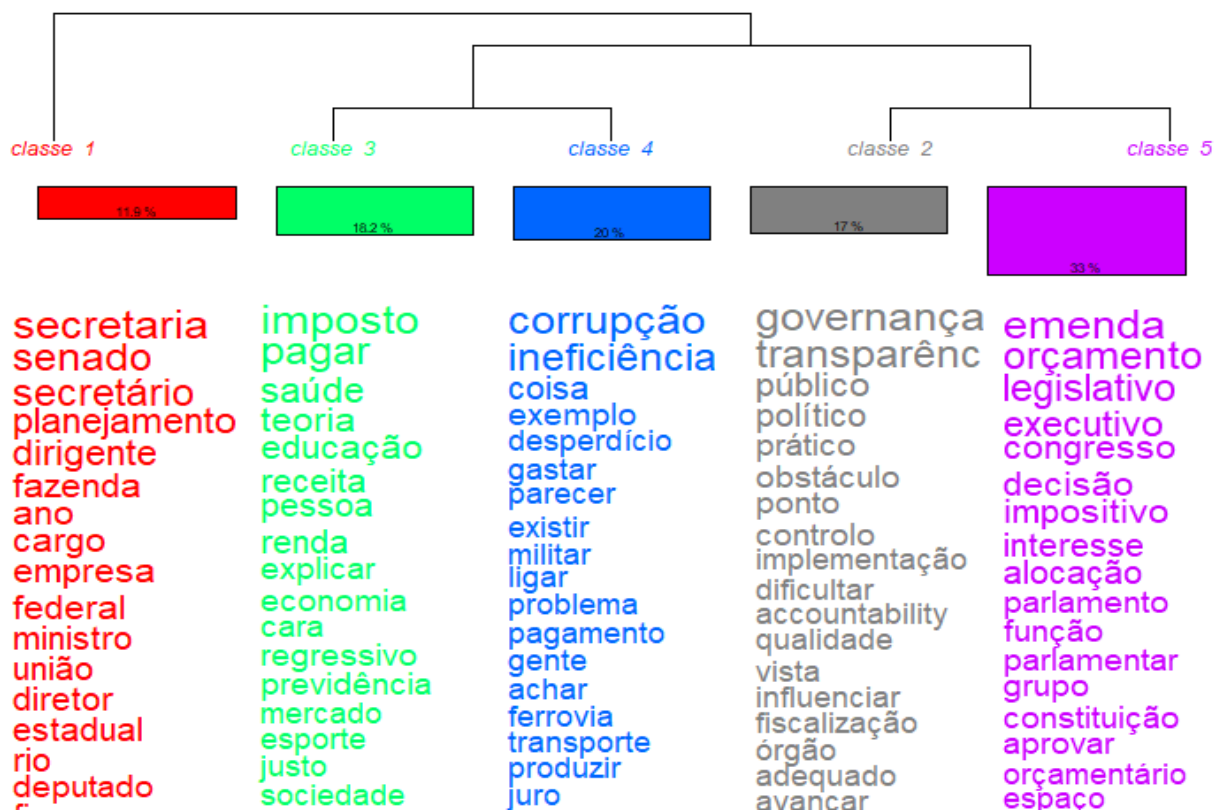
classe 1

classe 3

classe 4

classe 2

classe 5

11.9 %

18.2 %

20 %

17 %

33 %

secretaria
senado
secretário
planejamento
dirigente
fazenda
ano
cargo
empresa
federal
ministro
união
diretor
estadual
rio
deputado
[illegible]

imposto
pagar
saúde
teoria
educação
receita
pessoa
renda
explicar
economia
cara
regressivo
previdência
mercado
esporte
justo
sociedade

corrupção
ineficiência
coisa
exemplo
desperdício
gastar
parecer
existir
militar
ligar
problema
pagamento
gente
achar
ferrovia
transporte
produzir
juro

governança
transparênc
público
político
prático
obstáculo
ponto
controlo
implementação
dificultar
accountability
qualidade
vista
influenciar
fiscalização
órgão
adequado
avançar

emenda
orçamento
legislativo
executivo
congresso
decisão
impositivo
interesse
alocação
parlamento
função
parlamentar
grupo
constituição
aprovar
orçamentário
espaço